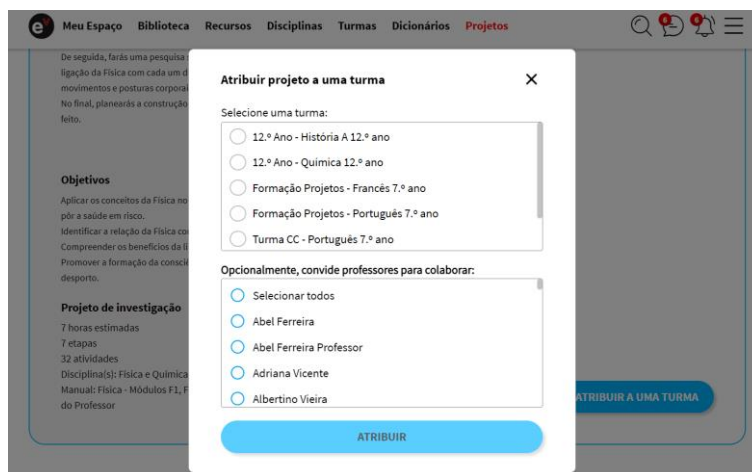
Meu Espaço Biblioteca Recursos Disciplinas Turmas Dicionários Projetos

De seguida, farás uma pesquisa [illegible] ligação da Física com cada um d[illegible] movimentos e posturas corporai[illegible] No final, planearás a construção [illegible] feito.

Objetivos
Aplicar os conceitos da Física no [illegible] pôr a saúde em risco.
Identificar a relação da Física co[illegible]
Compreender os benefícios da li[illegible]
Promover a formação da consci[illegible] desporto.

Projeto de investigação
7 horas estimadas
7 etapas
32 atividades
Disciplina(s): Física e Química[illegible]
Manual: Física - Módulos F1, F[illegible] do Professor

Atribuir projeto a uma turma

Selecione uma turma:
12.º Ano - História A 12.º ano
12.º Ano - Química 12.º ano
Formação Projetos - Francês 7.º ano
Formação Projetos - Português 7.º ano
Turma CC - Português 7.º ano

Opcionalmente, convide professores para colaborar:
Selecionar todos
Abel Ferreira
Abel Ferreira Professor
Adriana Vicente
Albertino Vieira

ATRIBUIR

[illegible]TRIBUIR A UMA TURMA